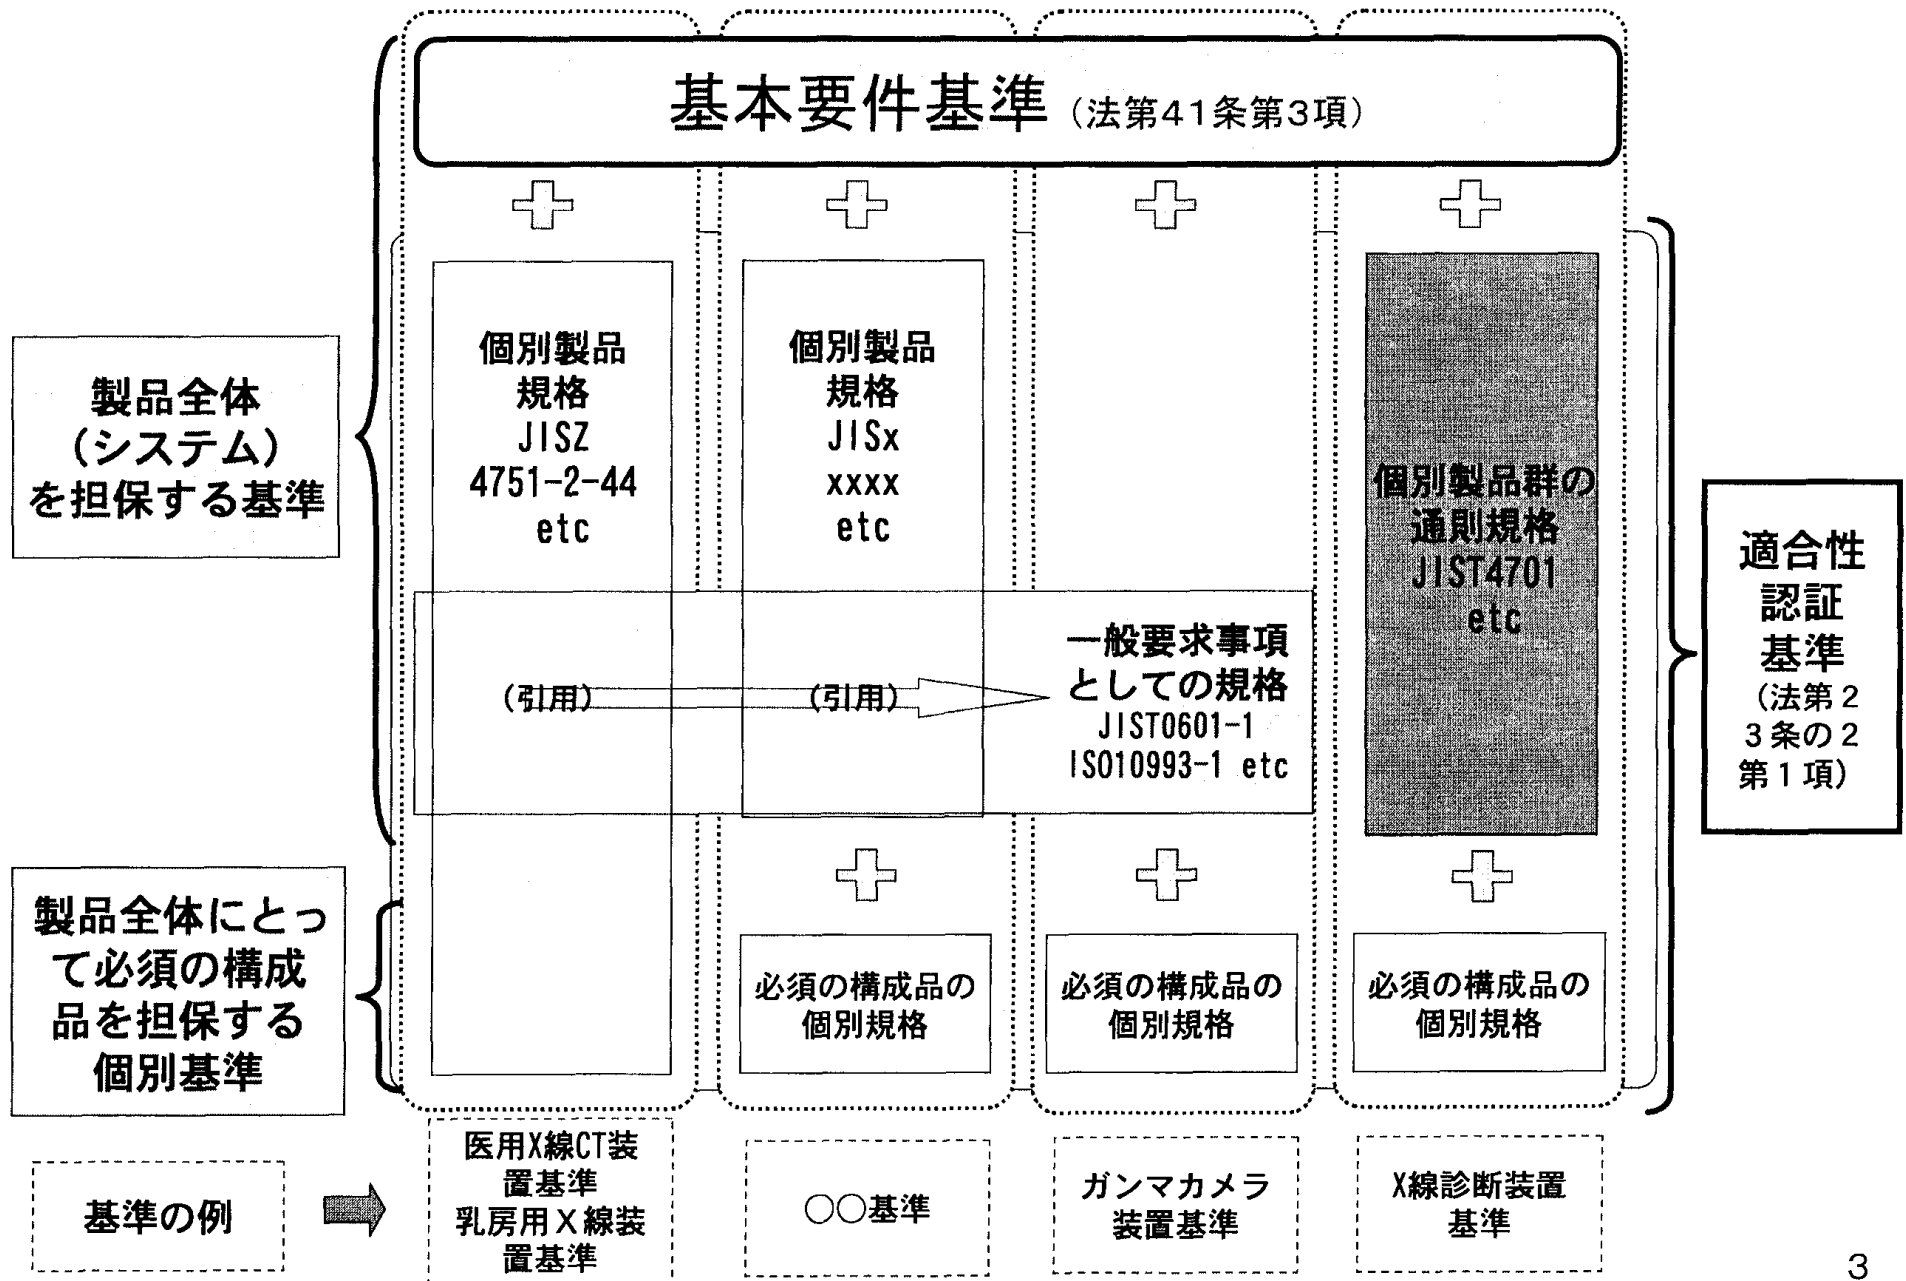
基本要件基準（法第41条第3項）

製品全体（システム）を担保する基準

個別製品規格 JISZ 4751-2-44 etc

個別製品規格 JISx xxxx etc

個別製品群の通則規格 JIST4701 etc

適合性認証基準（法第23条の2第1項）

（引用）

（引用）

一般要求事項としての規格 JIST0601-1 ISO10993-1 etc

製品全体にとって必須の構成品を担保する個別基準

必須の構成品の個別規格

必須の構成品の個別規格

必須の構成品の個別規格

基準の例

医用X線CT装置基準 乳房用X線装置基準

○○基準

ガンマカメラ装置基準

X線診断装置基準

3